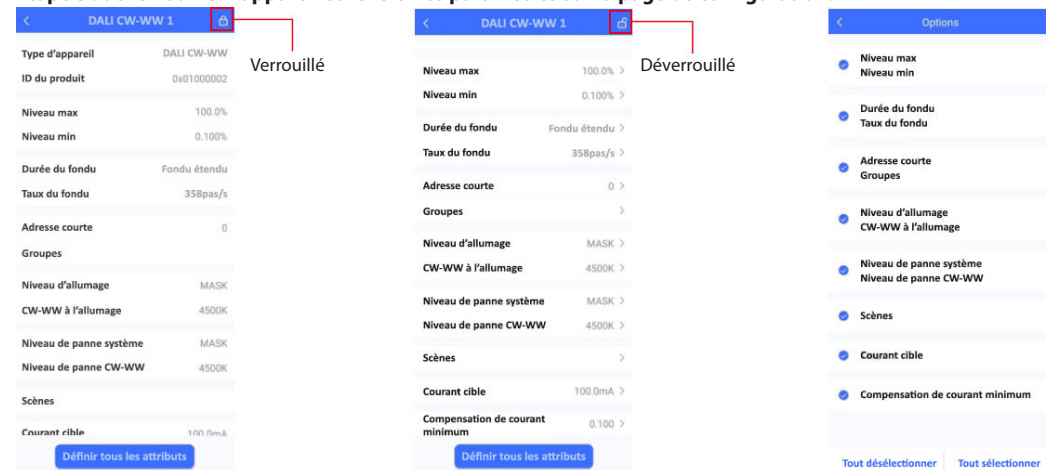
DALI CW-WW 1

Type d'appareil DALI CW-WW
ID du produit 0x01000002

Niveau max 100.0%
Niveau min 0.100%

Durée du fondu Fondu étendu
Taux du fondu 358pas/s

Adresse courte 0
Groupes

Niveau d'allumage MASK
CW-WW à l'allumage 4500K

Niveau de panne système MASK
Niveau de panne CW-WW 4500K

Scènes

Courant cible 100.0mA

Définir tous les attributs

Verrouillé

DALI CW-WW 1

Niveau max 100.0%
Niveau min 0.100%

Durée du fondu Fondu étendu
Taux du fondu 358pas/s

Adresse courte 0
Groupes

Niveau d'allumage MASK
CW-WW à l'allumage 4500K

Niveau de panne système MASK
Niveau de panne CW-WW 4500K

Scènes

Courant cible 100.0mA
Compensation de courant minimum 0.100

Définir tous les attributs

Déverrouillé

Options

Niveau max
Niveau min

Durée du fondu
Taux du fondu

Adresse courte
Groupes

Niveau d'allumage
CW-WW à l'allumage

Niveau de panne système
Niveau de panne CW-WW

Scènes

Courant cible

Compensation de courant minimum

Tout désélectionner Tout sélectionner